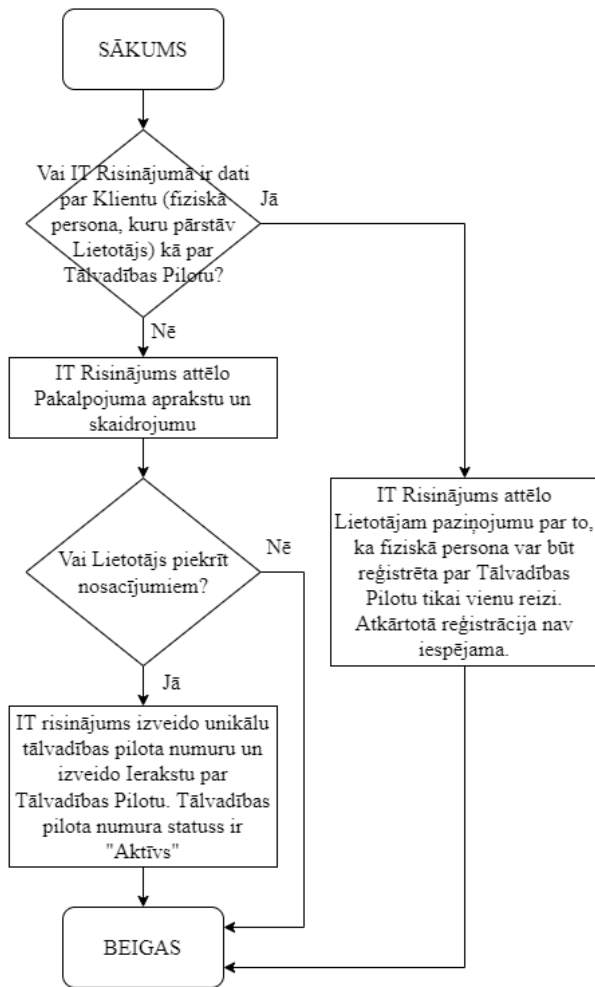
SĀKUMS

Vai IT Risinājumā ir dati par Klientu (fiziskā persona, kuru pārstāv Lietotājs) kā par Tālvadības Pilotu?

Jā

Nē

IT Risinājums attēlo Pakalpojuma aprakstu un skaidrojumu

Vai Lietotājs piekrīt nosacījumiem?

Nē

Jā

IT risinājums izveido unikālu tālvadības pilota numuru un izveido Ierakstu par Tālvadības Pilotu. Tālvadības pilota numura statuss ir "Aktīvs"

IT Risinājums attēlo Lietotājam paziņojumu par to, ka fiziskā persona var būt reģistrēta par Tālvadības Pilotu tikai vienu reizi. Atkārtotā reģistrācija nav iespējama.

BEIGAS